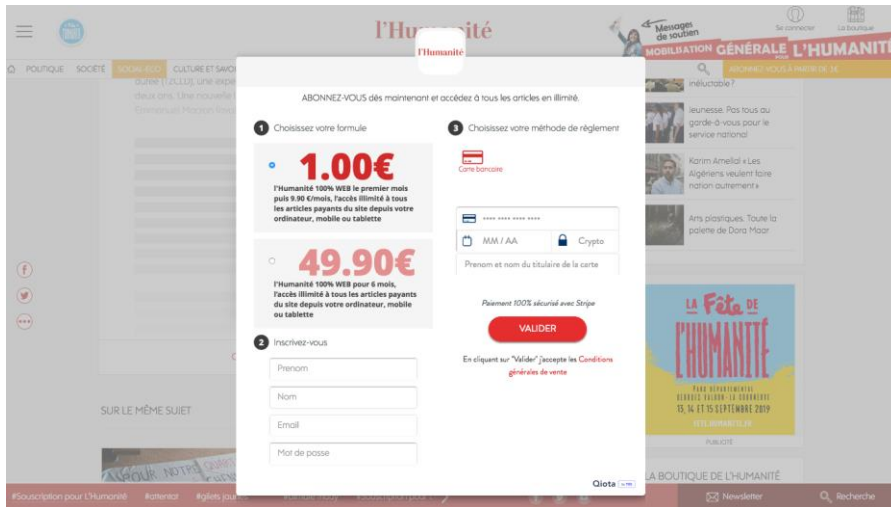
l'Hum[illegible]ité

Messages de soutien

MOBILISATION GÉNÉRALE L'HUMANITÉ

Se connecter

La boutique

POLITIQUE SOCIÉTÉ SOCIAL-ECO CULTURE ET SAVO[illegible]

ABONNEZ-VOUS À PARTIR DE 1€

l'Humanité

ABONNEZ-VOUS dès maintenant et accédez à tous les articles en illimité.

1 Choisissez votre formule

1.00€

l'Humanité 100% WEB le premier mois puis 9.90 €/mois, l'accès illimité à tous les articles payants du site depuis votre ordinateur, mobile ou tablette

49.90€

l'Humanité 100% WEB pour 6 mois, l'accès illimité à tous les articles payants du site depuis votre ordinateur, mobile ou tablette

2 Inscrivez-vous

Prenom

Nom

Email

Mot de passe

3 Choisissez votre méthode de règlement

Carte bancaire

**** **** **** ****

MM / AA

Crypto

Prenom et nom du titulaire de la carte

Paiement 100% sécurisé avec Stripe

VALIDER

En cliquant sur "Valider" j'accepte les Conditions générales de vente

Qiota

inéluctable?

Jeunesse. Pas tous au garde-à-vous pour le service national

Karim Amellal « Les Algériens veulent faire nation autrement »

Arts plastiques. Toute la palette de Dora Maar

LA Fête DE L'HUMANITÉ

PARC DÉPARTEMENTAL GEORGES VALBON - LA COURNEUVE

13, 14 ET 15 SEPTEMBRE 2019

PUBLICITÉ

LA BOUTIQUE DE L'HUMANITÉ

SUR LE MÊME SUJET

#Souscription pour L'Humanité #attentat #gilets jaun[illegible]

Newsletter

Recherche